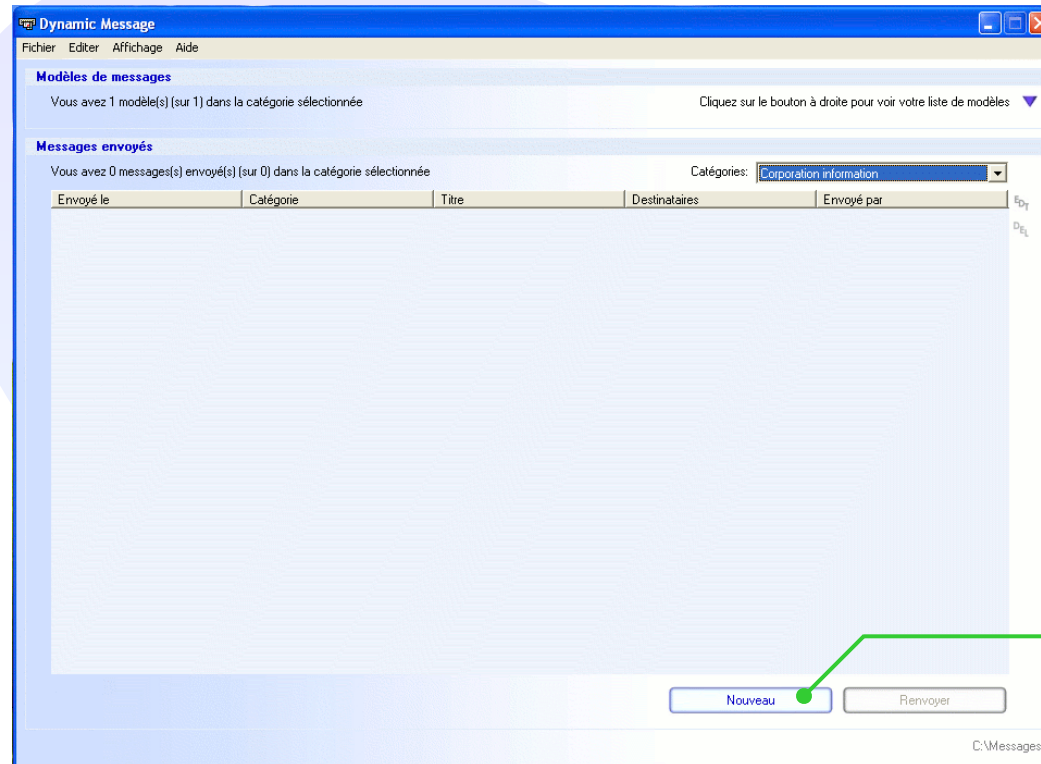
Dynamic Message

Fichier Editer Affichage Aide

Modèles de messages

Vous avez 1 modèle(s) (sur 1) dans la catégorie sélectionnée

Cliquez sur le bouton à droite pour voir votre liste de modèles

Messages envoyés

Vous avez 0 messages(s) envoyé(s) (sur 0) dans la catégorie sélectionnée

Catégories: Corporation information

| Envoyé le | Catégorie | Titre | Destinataires | Envoyé par |
|---|---|---|---|---|

EDT
DEL

Nouveau

Renvoyer

C:\Messages